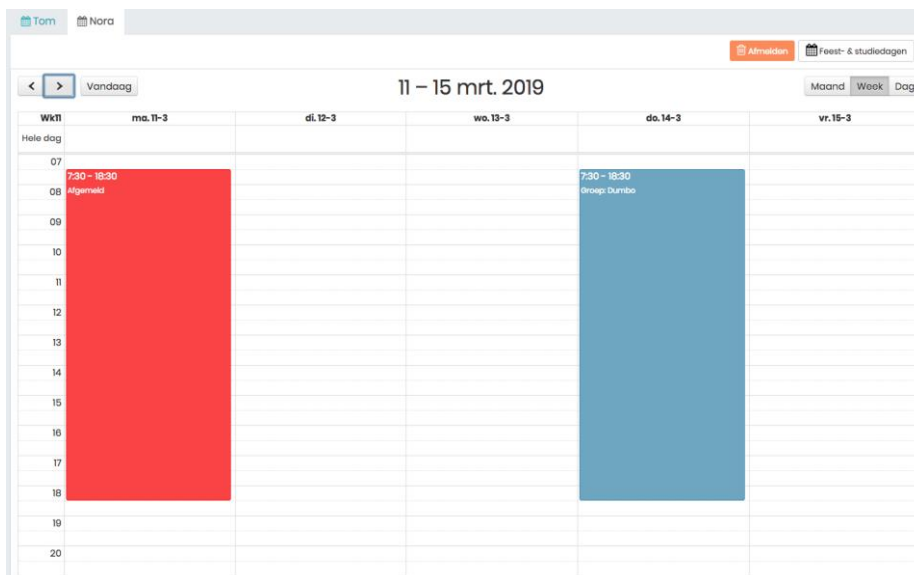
Tom Nora

Afmelden Feest- & studiedagen

< > Vandaag

11 – 15 mrt. 2019

Maand Week Dag

| Wk11 | ma. 11-3 | di. 12-3 | wo. 13-3 | do. 14-3 | vr. 15-3 |
|---|---|---|---|---|---|
| Hele dag | | | | | |

07
08
09
10
11
12
13
14
15
16
17
18
19
20

7:30 - 18:30
Afgemeld

7:30 - 18:30
Groep: Dumbo